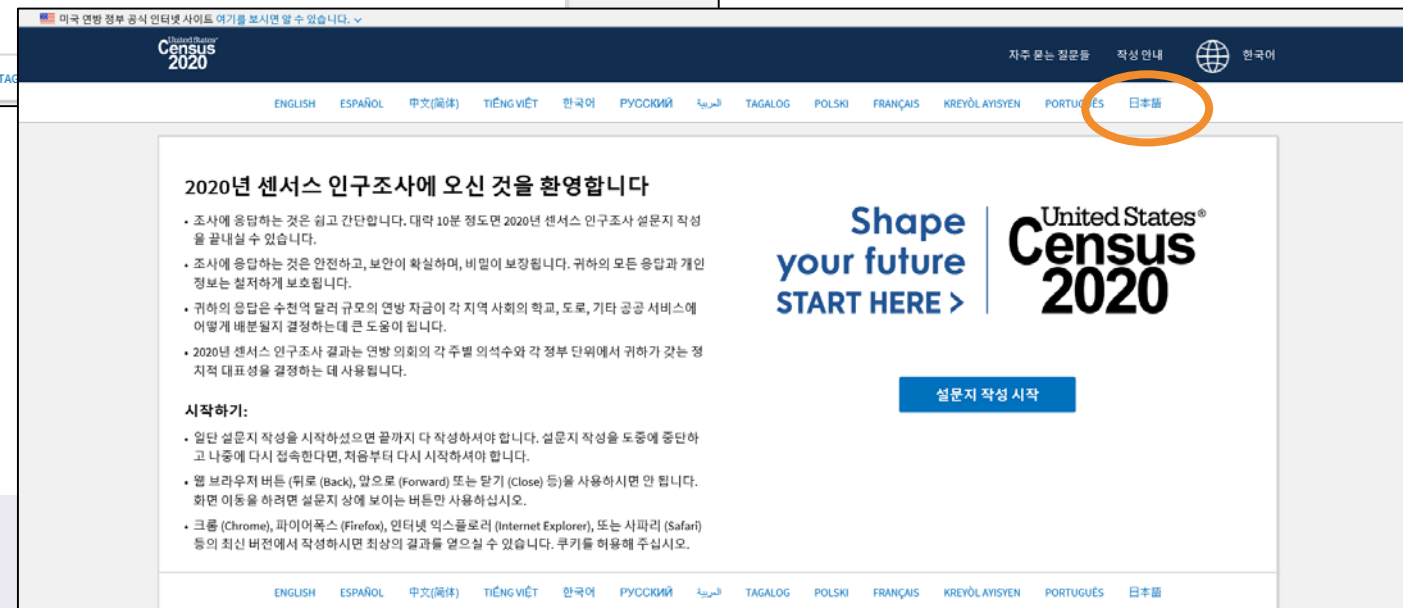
미국 연방 정부 공식 인터넷 사이트 여기를 보시면 알 수 있습니다.

TAG

United States Census 2020

자주 묻는 질문들 작성 안내 한국어

ENGLISH ESPAÑOL 中文(简体) TIẾNG VIỆT 한국어 РУССКИЙ العربية TAGALOG POLSKI FRANÇAIS KREYÒL AYISYEN PORTUGUÊS 日本語

2020년 센서스 인구조사에 오신 것을 환영합니다

• 조사에 응답하는 것은 쉽고 간단합니다. 대략 10분 정도면 2020년 센서스 인구조사 설문지 작성을 끝내실 수 있습니다.

• 조사에 응답하는 것은 안전하고, 보안이 확실하며, 비밀이 보장됩니다. 귀하의 모든 응답과 개인 정보는 철저하게 보호됩니다.

• 귀하의 응답은 수천억 달러 규모의 연방 자금이 각 지역 사회의 학교, 도로, 기타 공공 서비스에 어떻게 배분될지 결정하는데 큰 도움이 됩니다.

• 2020년 센서스 인구조사 결과는 연방 의회의 각 주별 의석수와 각 정부 단위에서 귀하가 갖는 정치적 대표성을 결정하는 데 사용됩니다.

시작하기:

• 일단 설문지 작성을 시작하셨으면 끝까지 다 작성하셔야 합니다. 설문지 작성을 도중에 중단하고 나중에 다시 접속한다면, 처음부터 다시 시작하셔야 합니다.

• 웹 브라우저 버튼 (뒤로 (Back), 앞으로 (Forward) 또는 닫기 (Close) 등)을 사용하시면 안 됩니다. 화면 이동을 하려면 설문지 상에 보이는 버튼만 사용하십시오.

• 크롬 (Chrome), 파이어폭스 (Firefox), 인터넷 익스플로러 (Internet Explorer), 또는 사파리 (Safari) 등의 최신 버전에서 작성하시면 최상의 결과를 얻으실 수 있습니다. 쿠키를 허용해 주십시오.

Shape your future START HERE >

United States® Census 2020

설문지 작성 시작

ENGLISH ESPAÑOL 中文(简体) TIẾNG VIỆT 한국어 РУССКИЙ العربية TAGALOG POLSKI FRANÇAIS KREYÒL AYISYEN PORTUGUÊS 日本語